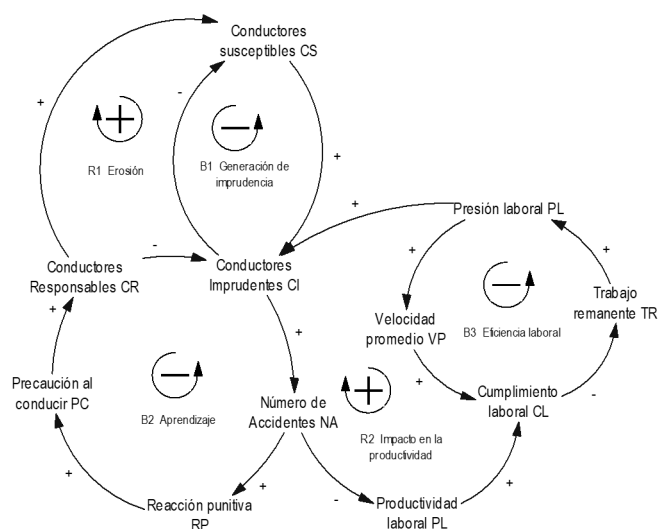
Conductores susceptibles CS

+

-

R1 Erosión

B1 Generación de imprudencia

+

+

Presión laboral PL

-

Conductores Responsables CR

Conductores Imprudentes CI

+

+

+

Trabajo remanente TR

Velocidad promedio VP

B3 Eficiencia laboral

+

+

Precaución al conducir PC

B2 Aprendizaje

Número de Accidentes NA

+

Cumplimiento laboral CL

-

R2 Impacto en la productividad

+

+

-

+

Reacción punitiva RP

Productividad laboral PL